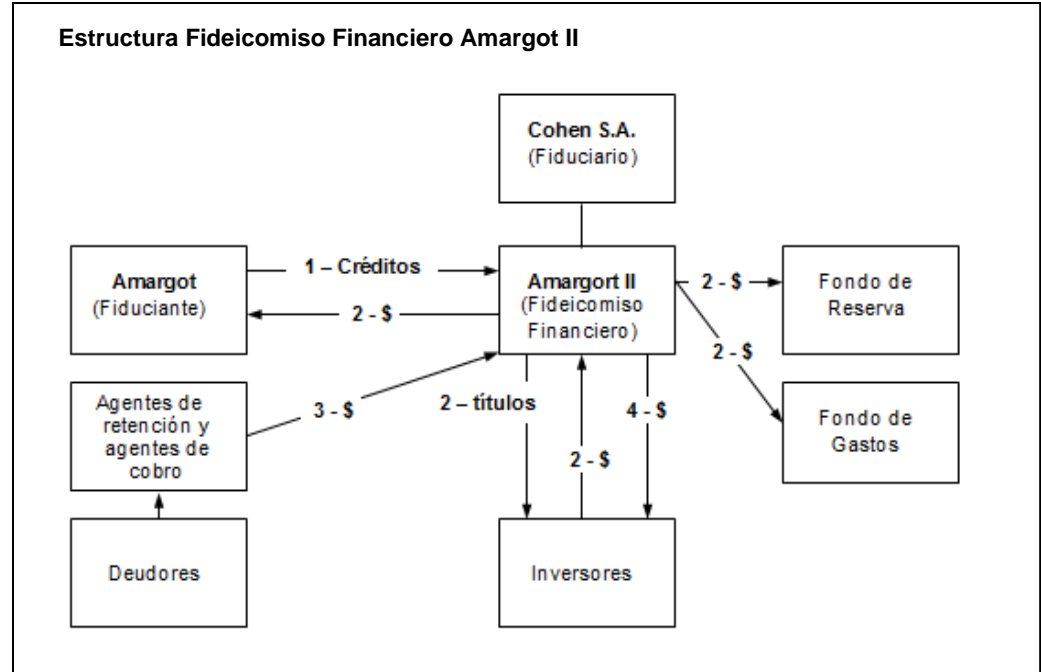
Estructura Fideicomiso Financiero Amargot II

Cohen S.A.
(Fiduciario)

Amargot
(Fiduciante)

1 – Créditos

2 - $

Amargort II
(Fideicomiso Financiero)

2 - $

Fondo de Reserva

2 - $

Fondo de Gastos

Agentes de retención y agentes de cobro

3 - $

2 – títulos

2 - $

4 - $

Deudores

Inversores